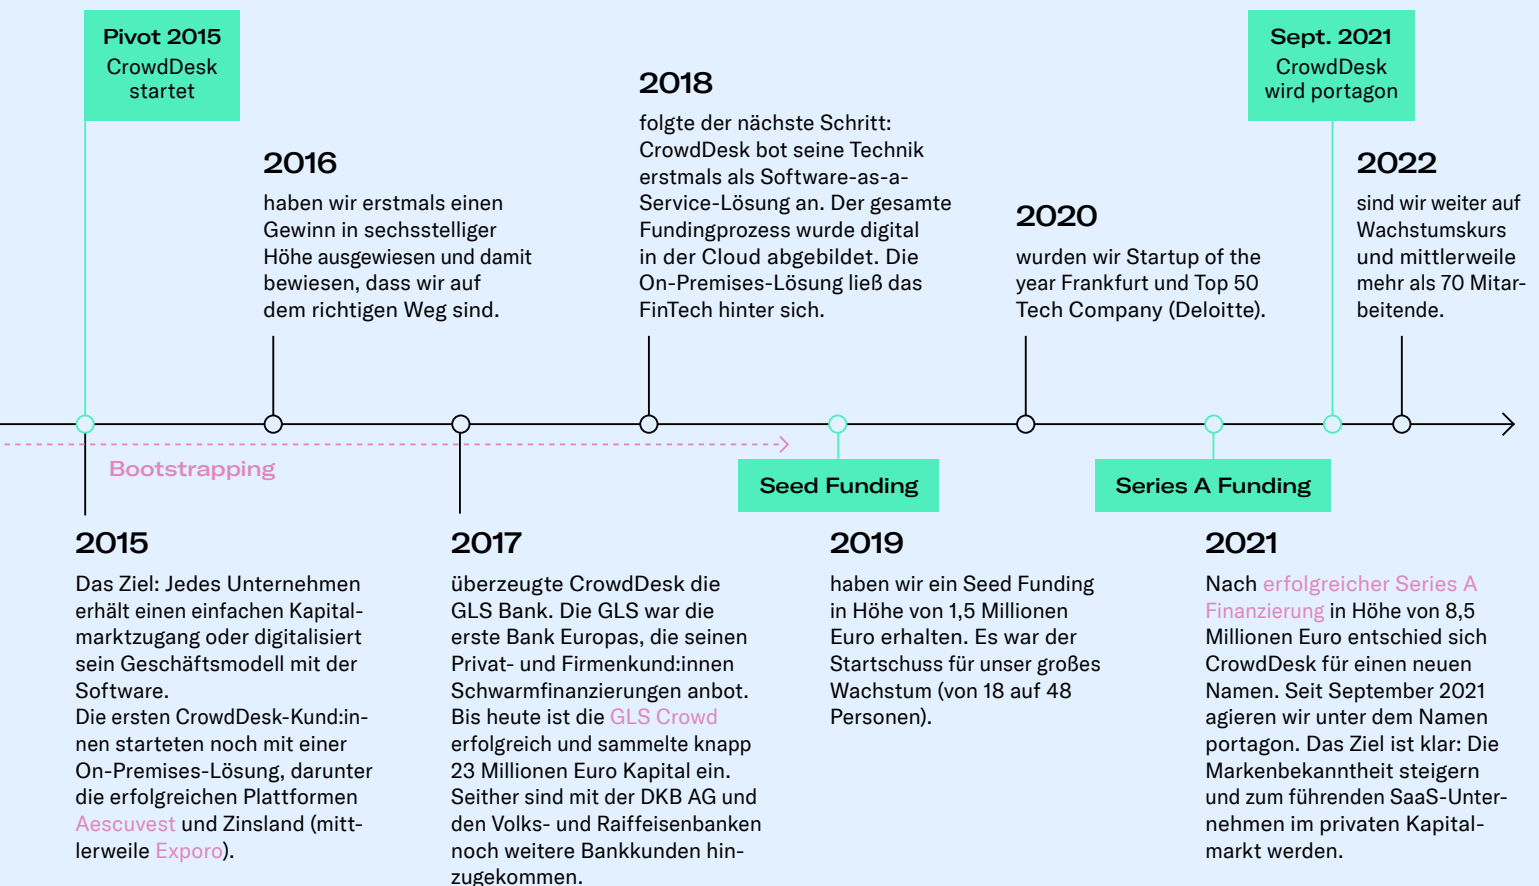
Pivot 2015
CrowdDesk startet

2016
haben wir erstmals einen Gewinn in sechsstelliger Höhe ausgewiesen und damit bewiesen, dass wir auf dem richtigen Weg sind.

2018
folgte der nächste Schritt: CrowdDesk bot seine Technik erstmals als Software-as-a-Service-Lösung an. Der gesamte Fundingprozess wurde digital in der Cloud abgebildet. Die On-Premises-Lösung ließ das FinTech hinter sich.

2020
wurden wir Startup of the year Frankfurt und Top 50 Tech Company (Deloitte).

Sept. 2021
CrowdDesk wird portagon

2022
sind wir weiter auf Wachstumskurs und mittlerweile mehr als 70 Mitarbeitende.

Bootstrapping

Seed Funding

Series A Funding

2015
Das Ziel: Jedes Unternehmen erhält einen einfachen Kapitalmarktzugang oder digitalisiert sein Geschäftsmodell mit der Software.
Die ersten CrowdDesk-Kund:innen starteten noch mit einer On-Premises-Lösung, darunter die erfolgreichen Plattformen Aescuvest und Zinsland (mittlerweile Exporo).

2017
überzeugte CrowdDesk die GLS Bank. Die GLS war die erste Bank Europas, die seinen Privat- und Firmenkund:innen Schwarmfinanzierungen anbot. Bis heute ist die GLS Crowd erfolgreich und sammelte knapp 23 Millionen Euro Kapital ein. Seither sind mit der DKB AG und den Volks- und Raiffeisenbanken noch weitere Bankkunden hinzugekommen.

2019
haben wir ein Seed Funding in Höhe von 1,5 Millionen Euro erhalten. Es war der Startschuss für unser großes Wachstum (von 18 auf 48 Personen).

2021
Nach erfolgreicher Series A Finanzierung in Höhe von 8,5 Millionen Euro entschied sich CrowdDesk für einen neuen Namen. Seit September 2021 agieren wir unter dem Namen portagon. Das Ziel ist klar: Die Markenbekanntheit steigern und zum führenden SaaS-Unternehmen im privaten Kapitalmarkt werden.